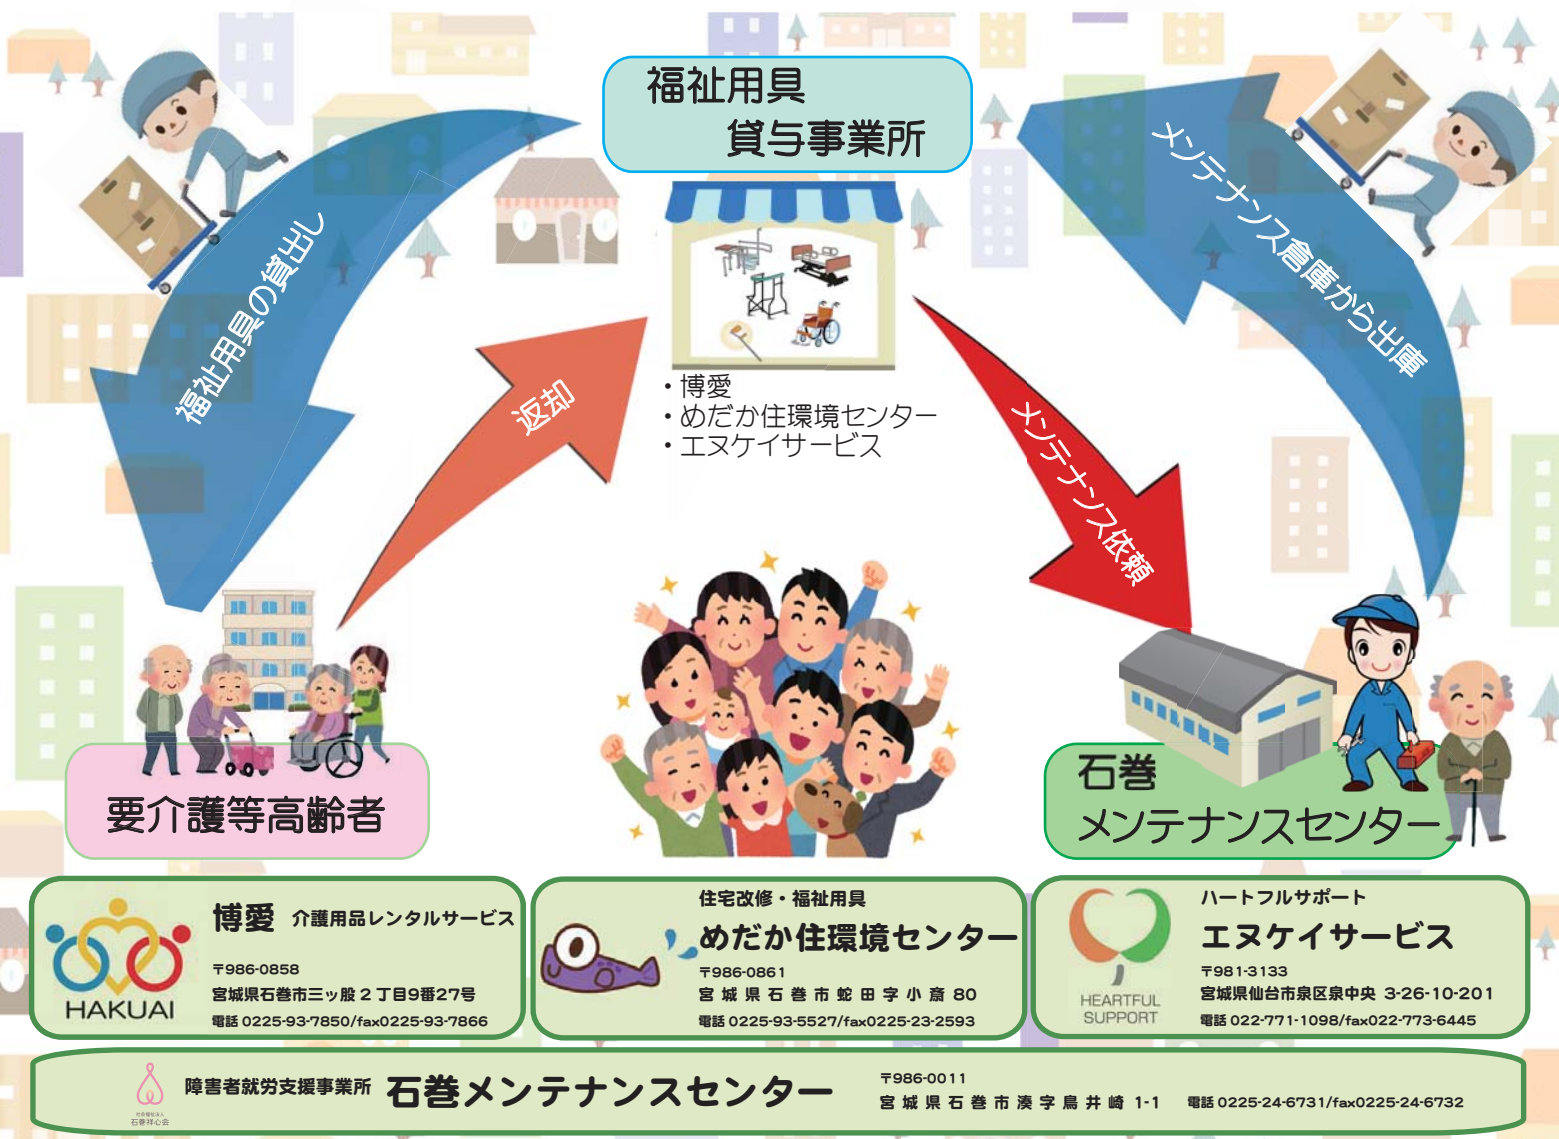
福祉用具
貸与事業所

福祉用具の貸出し

メンテナンス倉庫から出庫

返却

・博愛
・めだか住環境センター
・エヌケイサービス

メンテナンス依頼

要介護等高齢者

石巻
メンテナンスセンター

博愛 介護用品レンタルサービス
HAKUAI
〒986-0858
宮城県石巻市三ッ股２丁目9番27号
電話 0225-93-7850/fax0225-93-7866

住宅改修・福祉用具
めだか住環境センター
〒986-0861
宮城県石巻市蛇田字小斎 80
電話 0225-93-5527/fax0225-23-2593

ハートフルサポート
エヌケイサービス
HEARTFUL SUPPORT
〒981-3133
宮城県仙台市泉区泉中央 3-26-10-201
電話 022-771-1098/fax022-773-6445

石巻祥心会
障害者就労支援事業所 石巻メンテナンスセンター
〒986-0011
宮城県石巻市湊字鳥井崎 1-1
電話 0225-24-6731/fax0225-24-6732